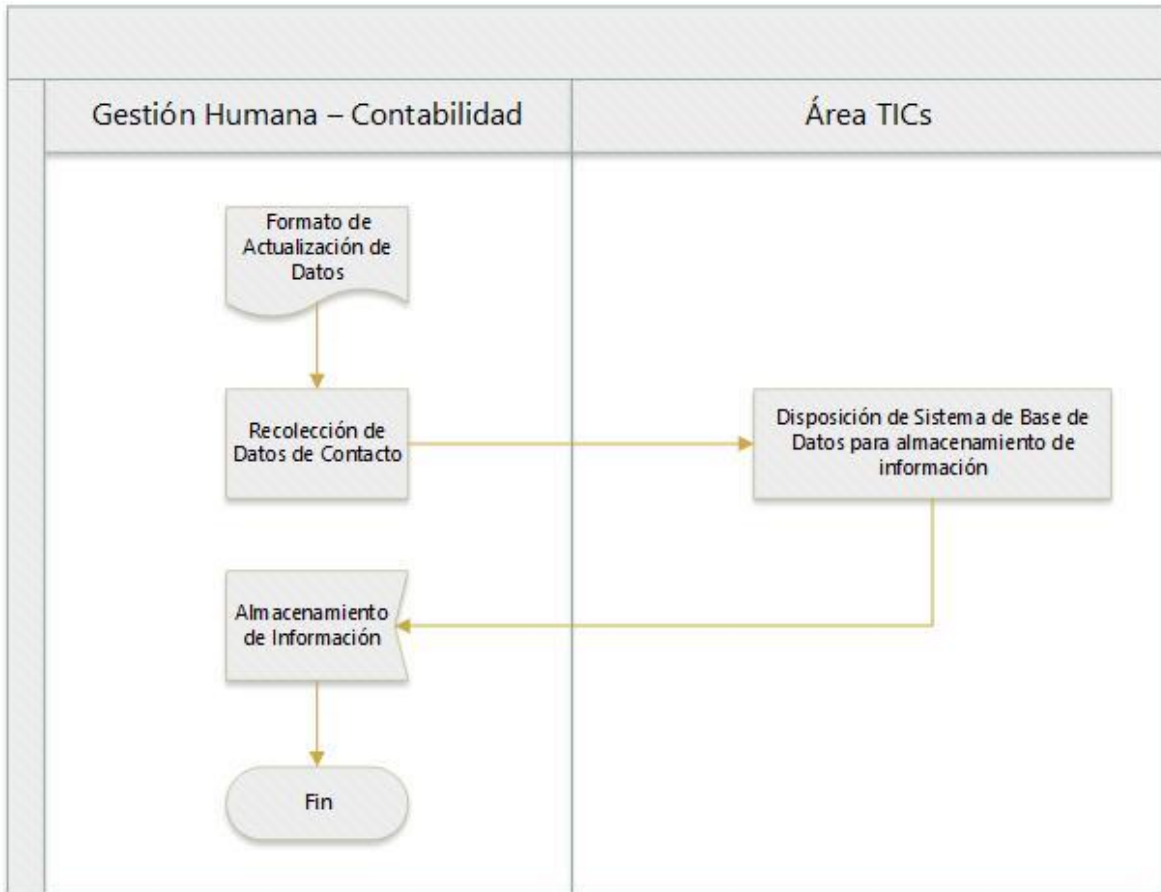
Gestión Humana – Contabilidad

Área TICs

Formato de Actualización de Datos

Recolección de Datos de Contacto

Disposición de Sistema de Base de Datos para almacenamiento de información

Almacenamiento de Información

Fin